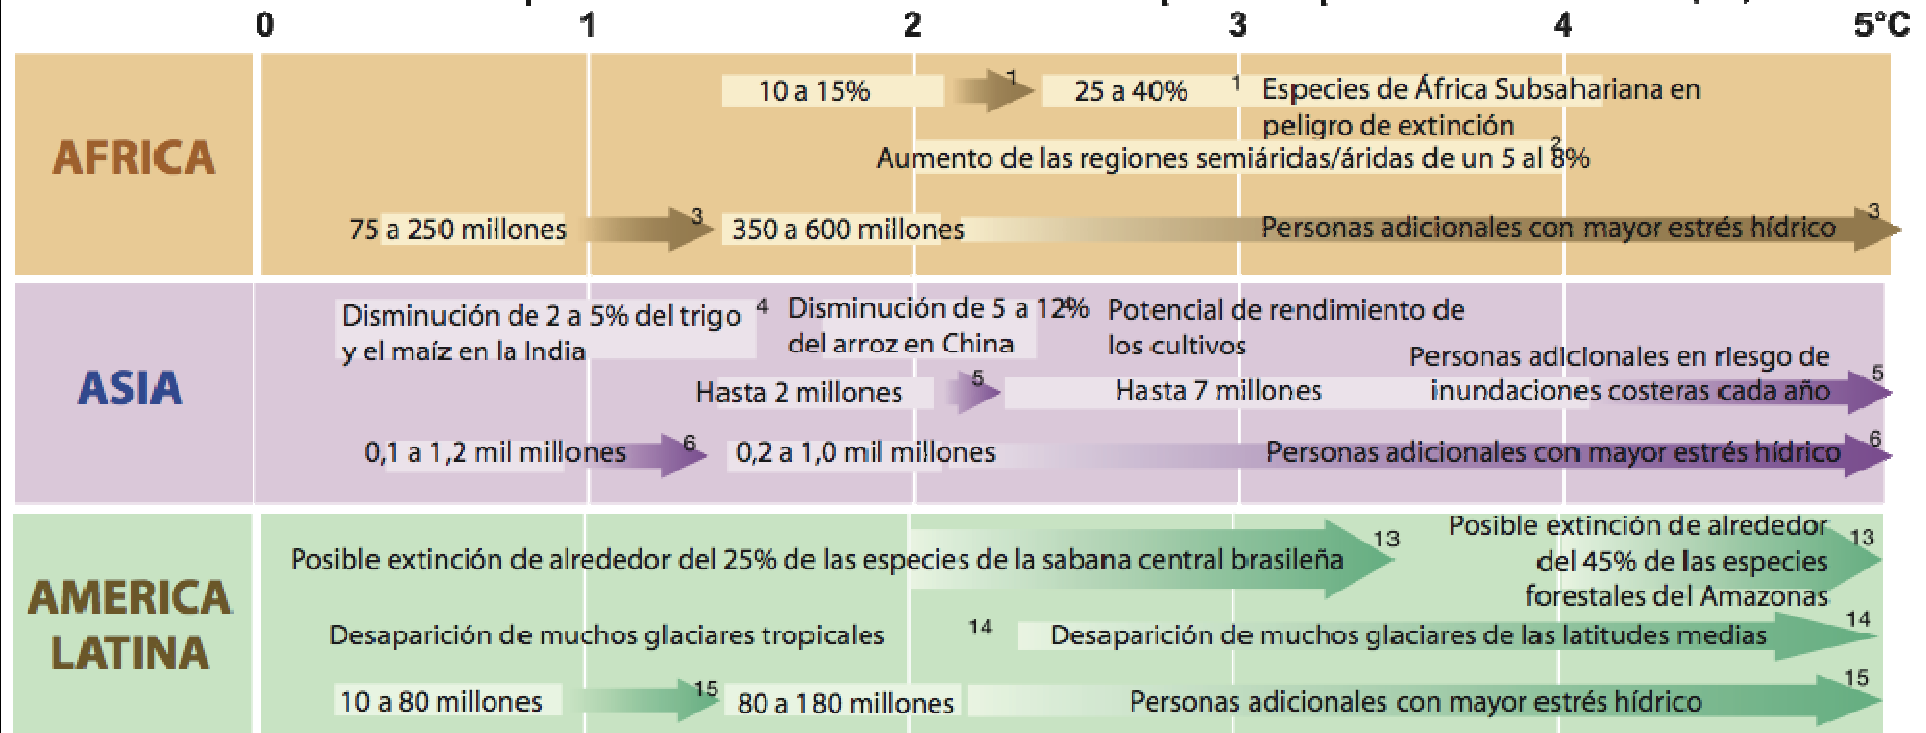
0 1 2 3 4 5°C

AFRICA

10 a 15% 1 25 a 40% 1 Especies de África Subsahariana en peligro de extinción

Aumento de las regiones semiáridas/áridas de un 5 al 8% 2

75 a 250 millones 3 350 a 600 millones Personas adicionales con mayor estrés hídrico 3

ASIA

Disminución de 2 a 5% del trigo y el maíz en la India 4 Disminución de 5 a 12% del arroz en China 4 Potencial de rendimiento de los cultivos

Hasta 2 millones 5 Hasta 7 millones Personas adicionales en riesgo de inundaciones costeras cada año 5

0,1 a 1,2 mil millones 6 0,2 a 1,0 mil millones Personas adicionales con mayor estrés hídrico 6

AMERICA LATINA

Posible extinción de alrededor del 25% de las especies de la sabana central brasileña 13 Posible extinción de alrededor del 45% de las especies forestales del Amazonas 13

Desaparición de muchos glaciares tropicales 14 Desaparición de muchos glaciares de las latitudes medias 14

10 a 80 millones 15 80 a 180 millones Personas adicionales con mayor estrés hídrico 15